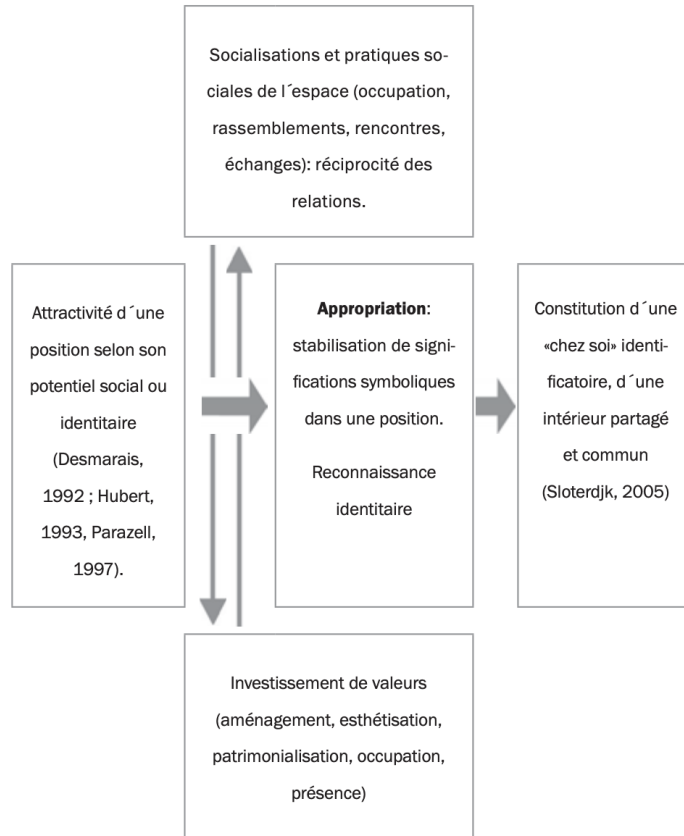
Socialisations et pratiques sociales de l´espace (occupation, rassemblements, rencontres, échanges): réciprocité des relations.

Attractivité d´une position selon son potentiel social ou identitaire (Desmarais, 1992 ; Hubert, 1993, Parazell, 1997).

**Appropriation**: stabilisation de significations symboliques dans une position.

Reconnaissance identitaire

Constitution d´une «chez soi» identificatoire, d´une intérieur partagé et commun (Sloterdjk, 2005)

Investissement de valeurs (aménagement, esthétisation, patrimonialisation, occupation, présence)